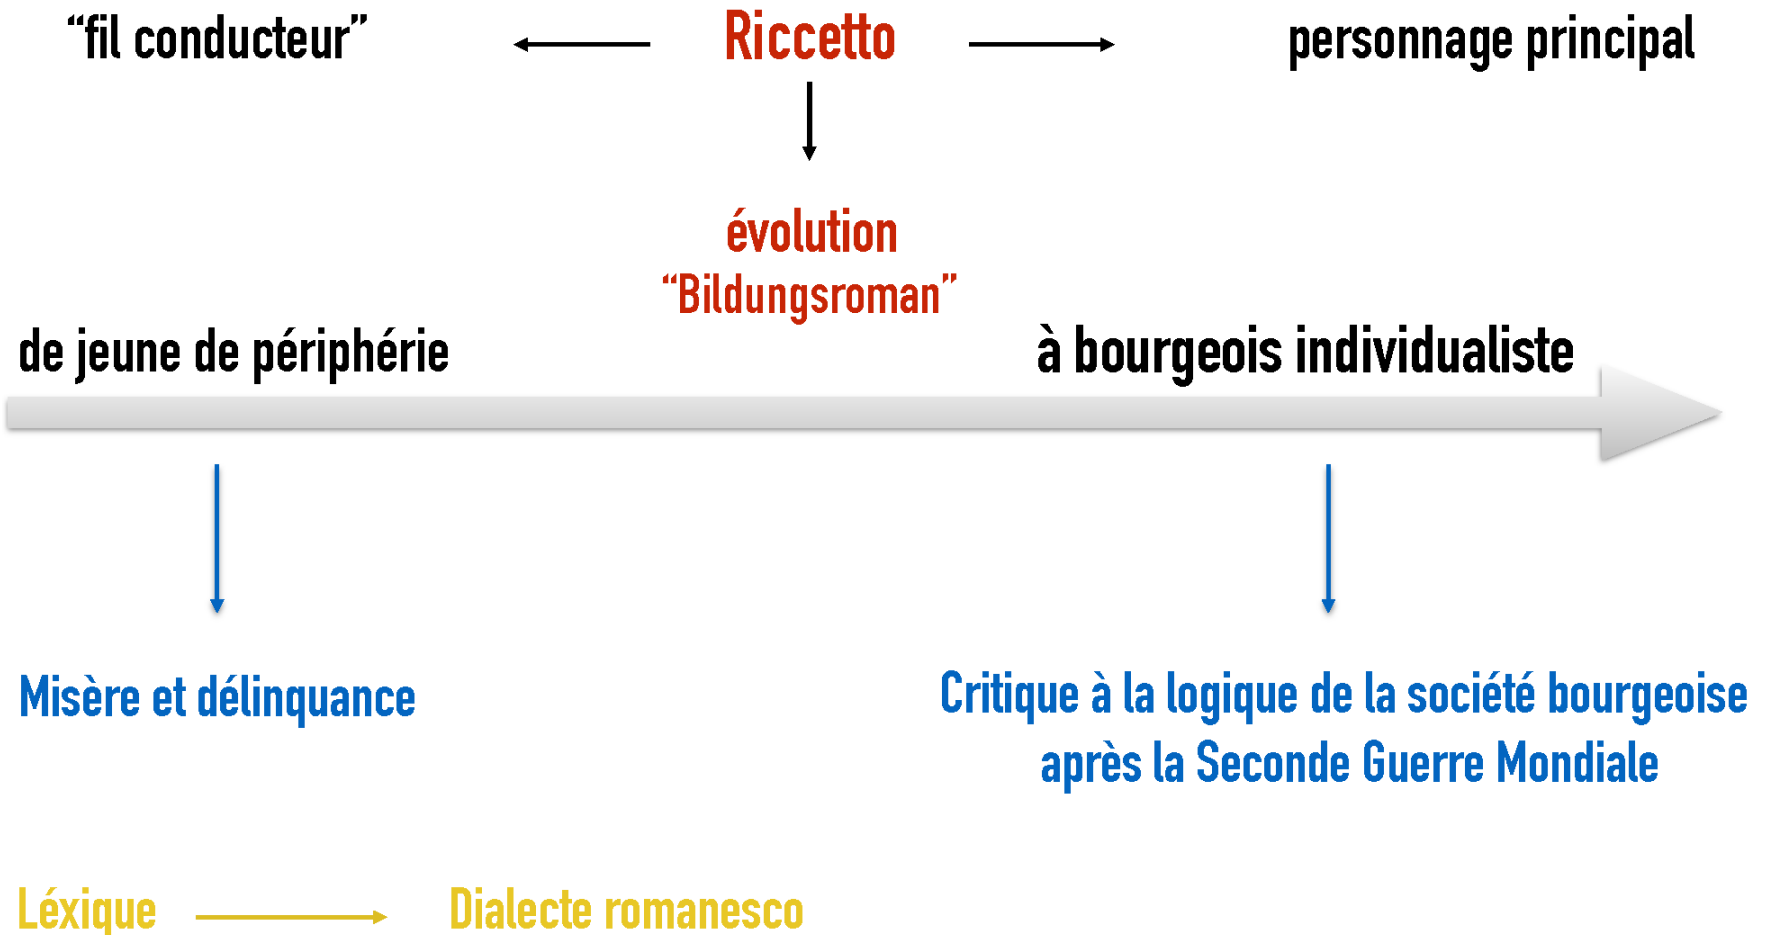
“fil conducteur” Riccetto personnage principal

évolution
“Bildungsroman”

de jeune de périphérie à bourgeois individualiste

Misère et délinquance

Critique à la logique de la société bourgeoise après la Seconde Guerre Mondiale

Léxique Dialecte romanesco